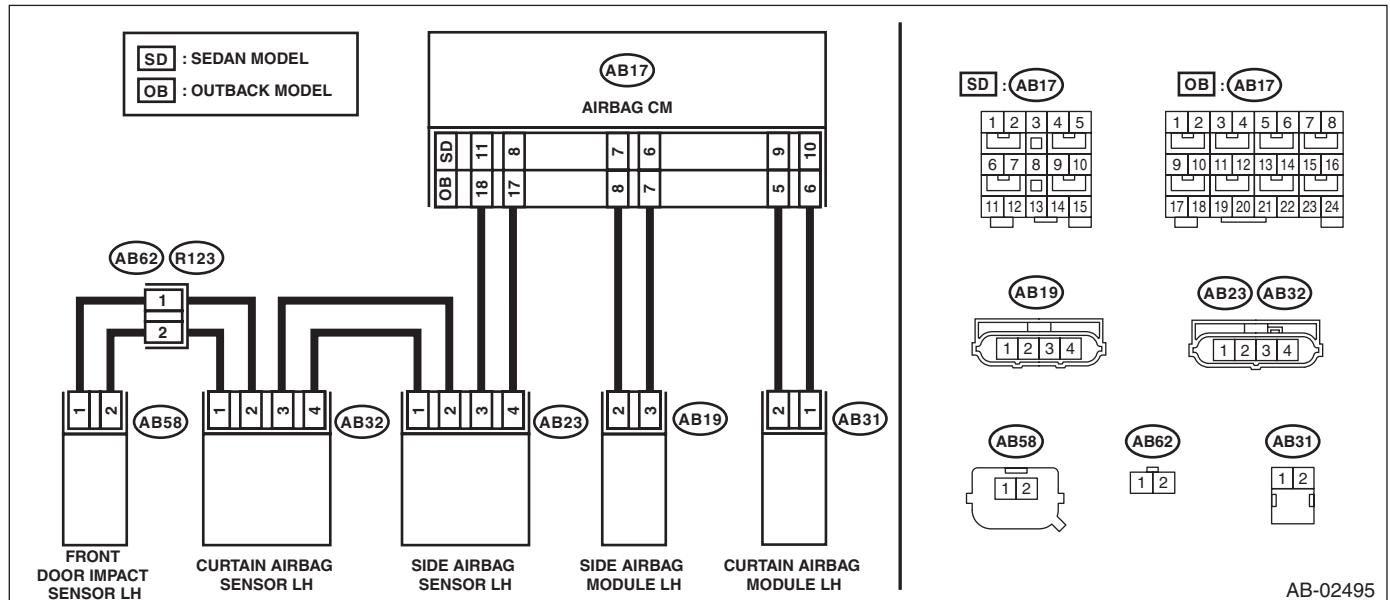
SD : SEDAN MODEL
OB : OUTBACK MODEL

AB17
AIRBAG CM

| SD | 11 | 8 | 7 | 6 | 9 | 10 |
|---|---|---|---|---|---|---|
| OB | 18 | 17 | 8 | 7 | 5 | 6 |

AB62 R123
1
2

1 2 AB58
1 2 3 4 AB32
1 2 3 4 AB23
2 3 AB19
2 1 AB31

FRONT DOOR IMPACT SENSOR LH
CURTAIN AIRBAG SENSOR LH
SIDE AIRBAG SENSOR LH
SIDE AIRBAG MODULE LH
CURTAIN AIRBAG MODULE LH

SD : AB17
1 2 3 4 5
6 7 8 9 10
11 12 13 14 15

OB : AB17
1 2 3 4 5 6 7 8
9 10 11 12 13 14 15 16
17 18 19 20 21 22 23 24

AB19
1 2 3 4

AB23 AB32
1 2 3 4

AB58
1 2

AB62
1 2

AB31
1 2

AB-02495